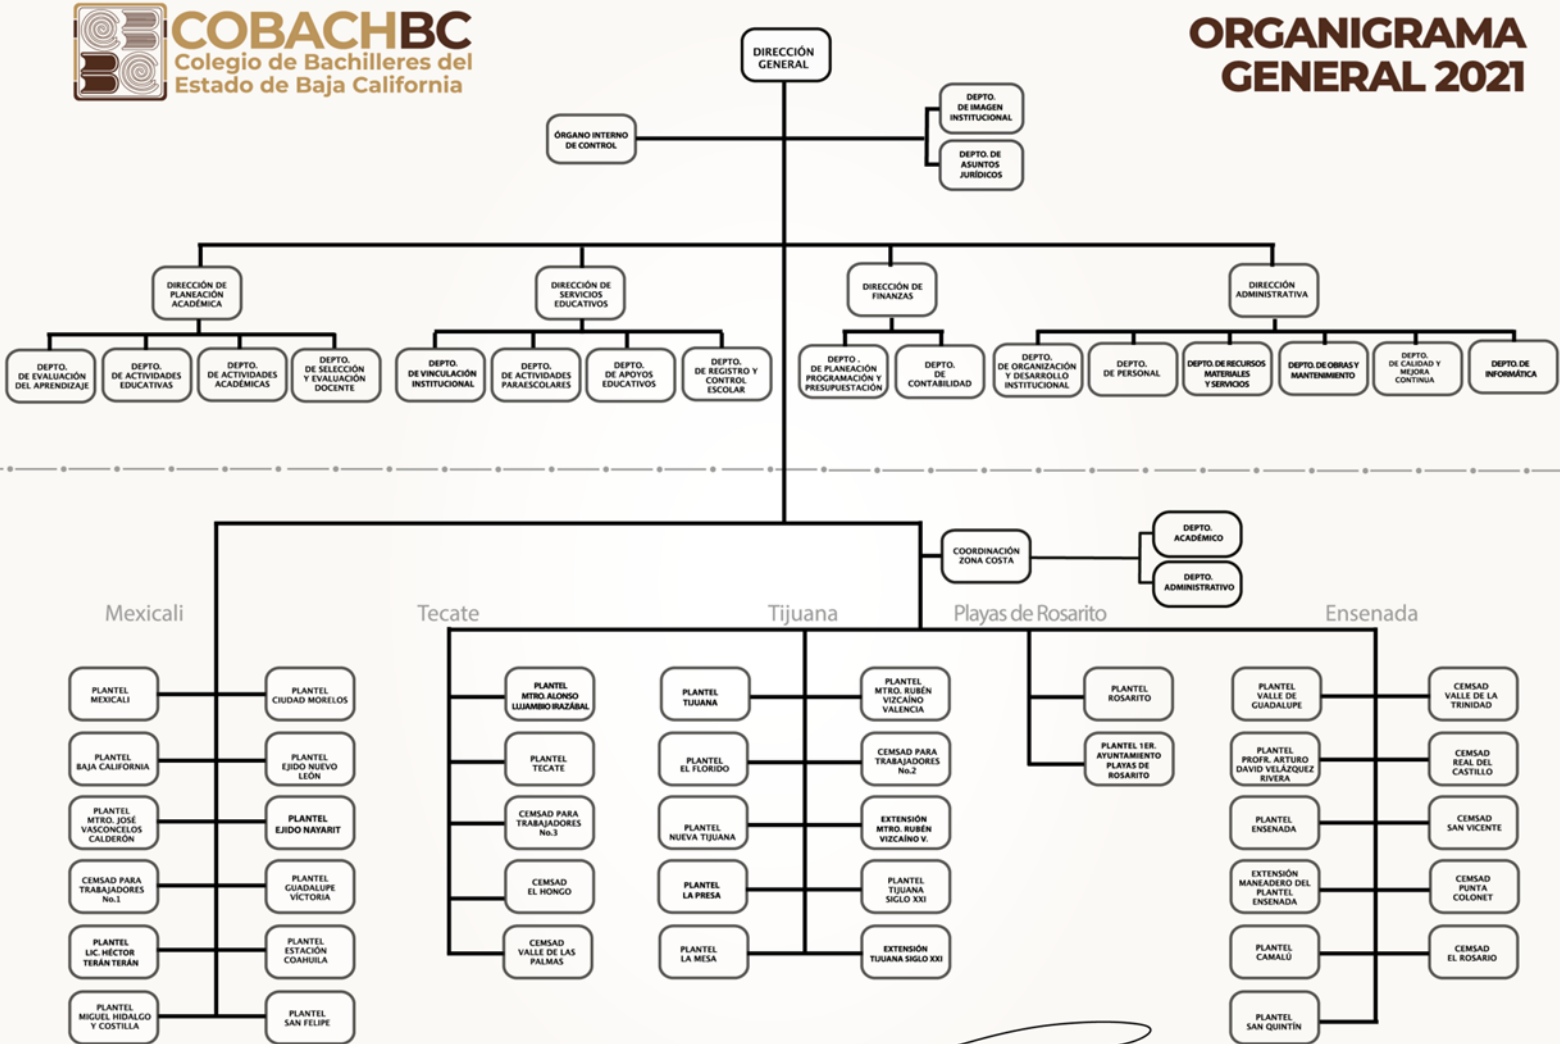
COBACHBC
Colegio de Bachilleres del Estado de Baja California

ORGANIGRAMA GENERAL 2021

DIRECCIÓN GENERAL

ÓRGANO INTERNO DE CONTROL

DEPTO. DE IMAGEN INSTITUCIONAL

DEPTO. DE ASUNTOS JURÍDICOS

DIRECCIÓN DE PLANEACIÓN ACADÉMICA

DEPTO. DE EVALUACIÓN DEL APRENDIZAJE

DEPTO. DE ACTIVIDADES EDUCATIVAS

DEPTO. DE ACTIVIDADES ACADÉMICAS

DEPTO. DE SELECCIÓN Y EVALUACIÓN DOCENTE

DIRECCIÓN DE SERVICIOS EDUCATIVOS

DEPTO. DE VINCULACIÓN INSTITUCIONAL

DEPTO. DE ACTIVIDADES PARAESCOLARES

DEPTO. DE APOYOS EDUCATIVOS

DEPTO. DE REGISTRO Y CONTROL ESCOLAR

DIRECCIÓN DE FINANZAS

DEPTO . DE PLANEACIÓN PROGRAMACIÓN Y PRESUPUESTACIÓN

DEPTO. DE CONTABILIDAD

DIRECCIÓN ADMINISTRATIVA

DEPTO. DE ORGANIZACIÓN Y DESARROLLO INSTITUCIONAL

DEPTO. DE PERSONAL

DEPTO. DE RECURSOS MATERIALES Y SERVICIOS

DEPTO. DE OBRAS Y MANTENIMIENTO

DEPTO. DE CALIDAD Y MEJORA CONTINUA

DEPTO. DE INFORMÁTICA

COORDINACIÓN ZONA COSTA

DEPTO. ACADÉMICO

DEPTO. ADMINISTRATIVO

Mexicali

PLANTEL MEXICALI

PLANTEL CIUDAD MORELOS

PLANTEL BAJA CALIFORNIA

PLANTEL EJIDO NUEVO LEÓN

PLANTEL MTRO. JOSÉ VASCONCELOS CALDERÓN

PLANTEL EJIDO NAYARIT

CEMSAD PARA TRABAJADORES No.1

PLANTEL GUADALUPE VICTORIA

PLANTEL LIC. HÉCTOR TERÁN TERÁN

PLANTEL ESTACIÓN COAHUILA

PLANTEL MIGUEL HIDALGO Y COSTILLA

PLANTEL SAN FELIPE

Tecate

PLANTEL MTRO. ALONSO LUJAMBIO IRAZÁBAL

PLANTEL TECATE

CEMSAD PARA TRABAJADORES No.3

CEMSAD EL HONGO

CEMSAD VALLE DE LAS PALMAS

Tijuana

PLANTEL TIJUANA

PLANTEL MTRO. RUBÉN VIZCAÍNO VALENCIA

PLANTEL EL FLORIDO

CEMSAD PARA TRABAJADORES No.2

PLANTEL NUEVA TIJUANA

EXTENSIÓN MTRO. RUBÉN VIZCAÍNO V.

PLANTEL LA PRESA

PLANTEL TIJUANA SIGLO XXI

PLANTEL LA MESA

EXTENSIÓN TIJUANA SIGLO XXI

Playas de Rosarito

PLANTEL ROSARITO

PLANTEL 1ER. AYUNTAMIENTO PLAYAS DE ROSARITO

Ensenada

PLANTEL VALLE DE GUADALUPE

CEMSAD VALLE DE LA TRINIDAD

PLANTEL PROFR. ARTURO DAVID VELÁZQUEZ RIVERA

CEMSAD REAL DEL CASTILLO

PLANTEL ENSENADA

CEMSAD SAN VICENTE

EXTENSIÓN MANEADERO DEL PLANTEL ENSENADA

CEMSAD PUNTA COLONET

PLANTEL CAMALÚ

CEMSAD EL ROSARIO

PLANTEL SAN QUINTÍN